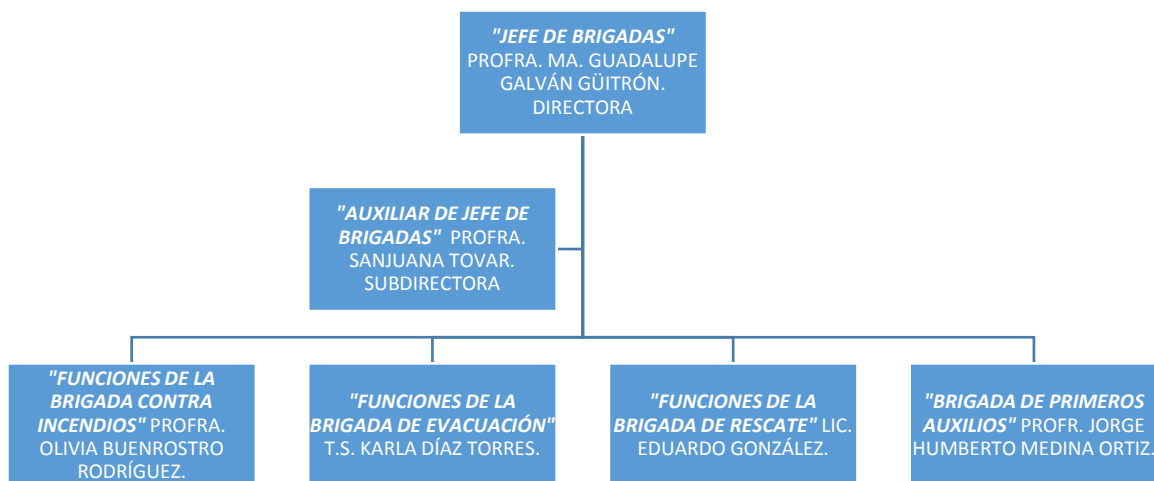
"JEFE DE BRIGADAS" PROFRA. MA. GUADALUPE GALVÁN GÜITRÓN. DIRECTORA

"AUXILIAR DE JEFE DE BRIGADAS" PROFRA. SANJUANA TOVAR. SUBDIRECTORA

"FUNCIONES DE LA BRIGADA CONTRA INCENDIOS" PROFRA. OLIVIA BUENROSTRO RODRÍGUEZ.

"FUNCIONES DE LA BRIGADA DE EVACUACIÓN" T.S. KARLA DÍAZ TORRES.

"FUNCIONES DE LA BRIGADA DE RESCATE" LIC. EDUARDO GONZÁLEZ.

"BRIGADA DE PRIMEROS AUXILIOS" PROFR. JORGE HUMBERTO MEDINA ORTIZ.